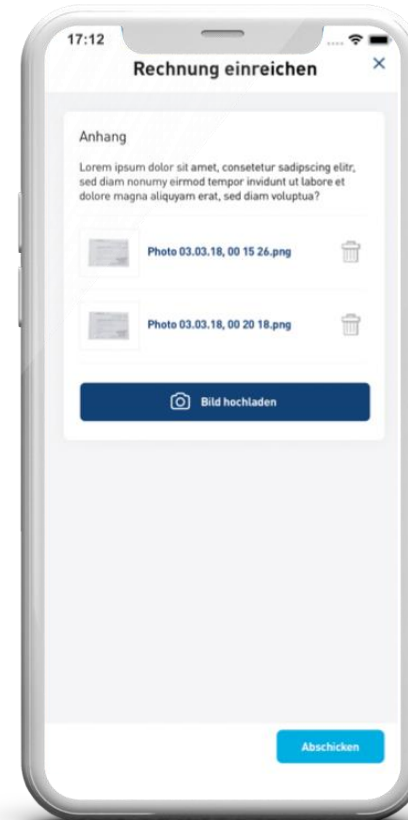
17:12

Rechnung einreichen

×

Anhang

Lorem ipsum dolor sit amet, consetetur sadipscing elitr, sed diam nonumy eirmod tempor invidunt ut labore et dolore magna aliquyam erat, sed diam voluptua?

Photo 03.03.18, 00 15 26.png

Photo 03.03.18, 00 20 18.png

Bild hochladen

Abschicken